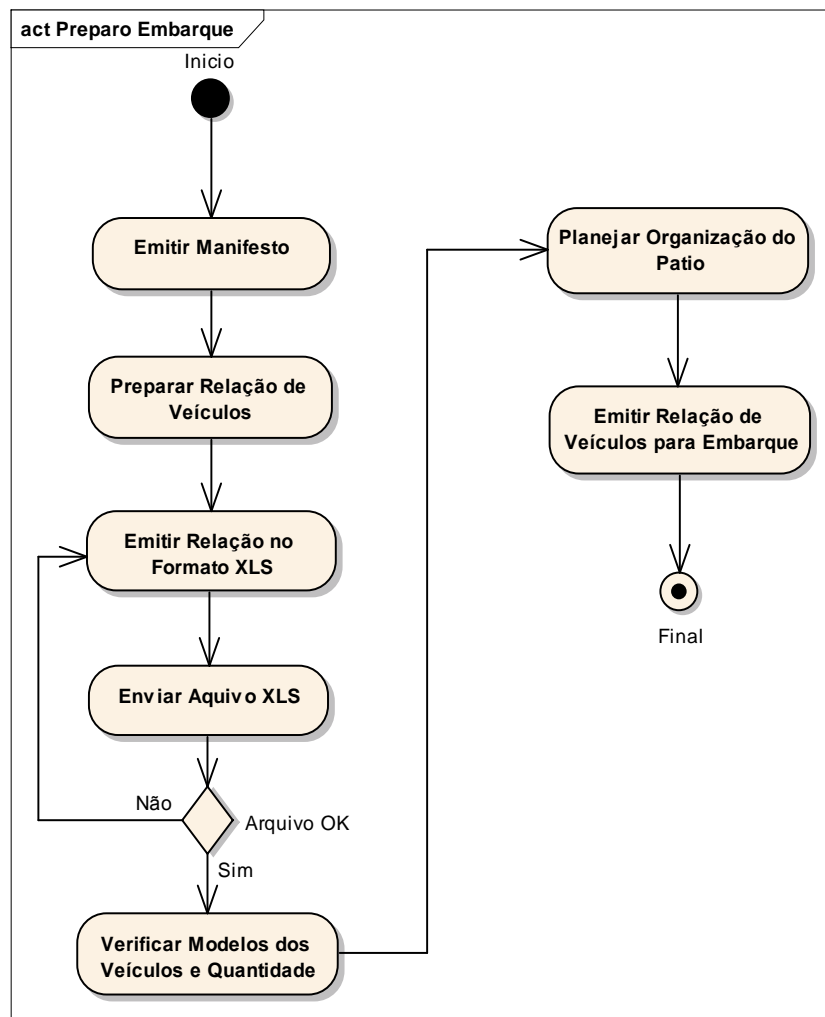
act Preparo Embarque

Inicio

Emitir Manifesto

Preparar Relação de Veículos

Emitir Relação no Formato XLS

Enviar Aquivo XLS

Não

Arquivo OK

Sim

Verificar Modelos dos Veículos e Quantidade

Planejar Organização do Patio

Emitir Relação de Veículos para Embarque

Final